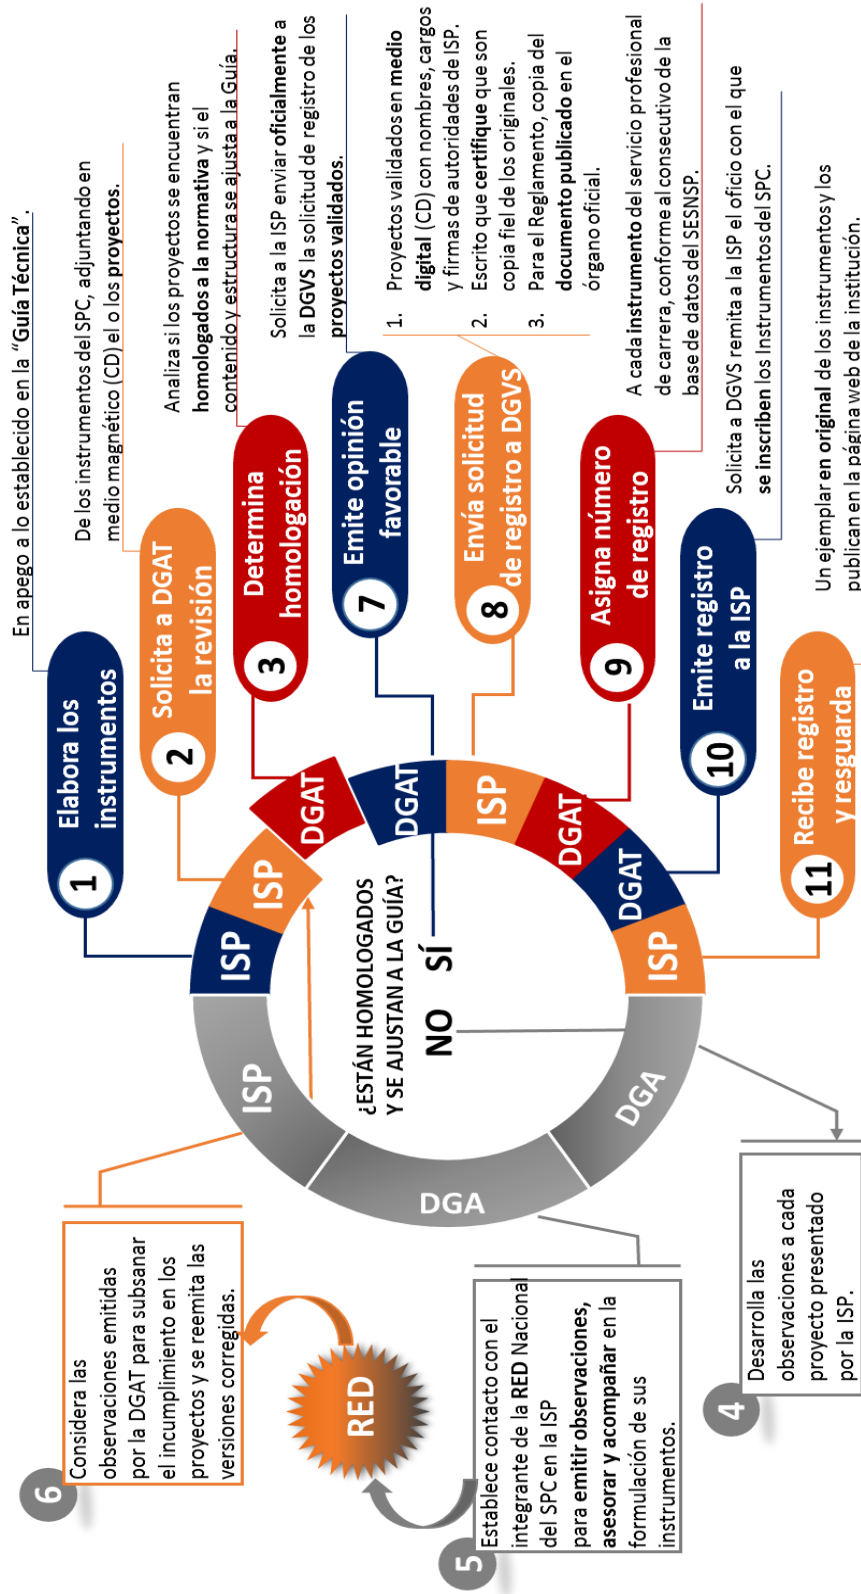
En apego a lo establecido en la "Guía Técnica".

1 Elabora los instrumentos

De los instrumentos del SPC, adjuntando en medio magnético (CD) el o los proyectos.

2 Solicita a DGAT la revisión

Analiza si los proyectos se encuentran homologados a la normativa y si el contenido y estructura se ajusta a la Guía.

3 Determina homologación

Solicita a la ISP enviar oficialmente a la DGVS la solicitud de registro de los proyectos validados.

7 Emite opinión favorable

1. Proyectos validados en medio digital (CD) con nombres, cargos y firmas de autoridades de ISP.
2. Escrito que certifique que son copia fiel de los originales.
3. Para el Reglamento, copia del documento publicado en el órgano oficial.

8 Envía solicitud de registro a DGVS

A cada instrumento del servicio profesional de carrera, conforme al consecutivo de la base de datos del SESNSP.

9 Asigna número de registro

Solicita a DGVS remita a la ISP el oficio con el que se inscriben los Instrumentos del SPC.

10 Emite registro a la ISP

Un ejemplar en original de los instrumentos y los publican en la página web de la institución.

11 Recibe registro y resguarda

ISP
ISP
DGAT
DGAT
ISP
DGAT
DGAT
ISP
DGA
DGA
ISP

¿ESTÁN HOMOLOGADOS Y SE AJUSTAN A LA GUÍA?
NO SÍ

6 Considera las observaciones emitidas por la DGAT para subsanar el incumplimiento en los proyectos y se reemita las versiones corregidas.

RED

5 Establece contacto con el integrante de la RED Nacional del SPC en la ISP para emitir observaciones, asesorar y acompañar en la formulación de sus instrumentos.

4 Desarrolla las observaciones a cada proyecto presentado por la ISP.